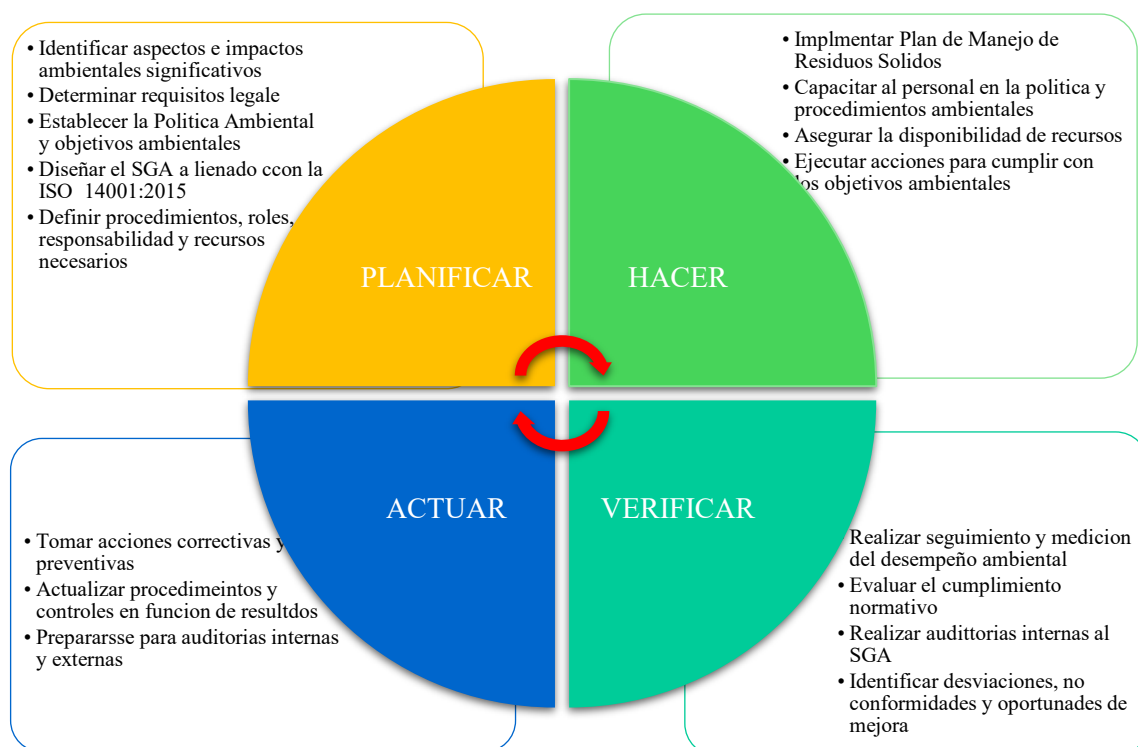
• Identificar aspectos e impactos ambientales significativos
• Determinar requisitos legale
• Establecer la Politica Ambiental y objetivos ambientales
• Diseñar el SGA a lienado ccon la ISO 14001:2015
• Definir procedimientos, roles, responsabilidad y recursos necesarios

• Implmentar Plan de Manejo de Residuos Solidos
• Capacitar al personal en la politica y procedimientos ambientales
• Asegurar la disponibilidad de recursos
• Ejecutar acciones para cumplir con los objetivos ambientales

PLANIFICAR

HACER

ACTUAR

VERIFICAR

• Tomar acciones correctivas y preventivas
• Actualizar procedimeintos y controles en funcion de resultdos
• Prepararsse para auditorias internas y externas

Realizar seguimiento y medicion del desempeño ambiental
• Evaluar el cumplimiento normativo
• Realizar audittorias internas al SGA
• Identificar desviaciones, no conformidades y oportunades de mejora